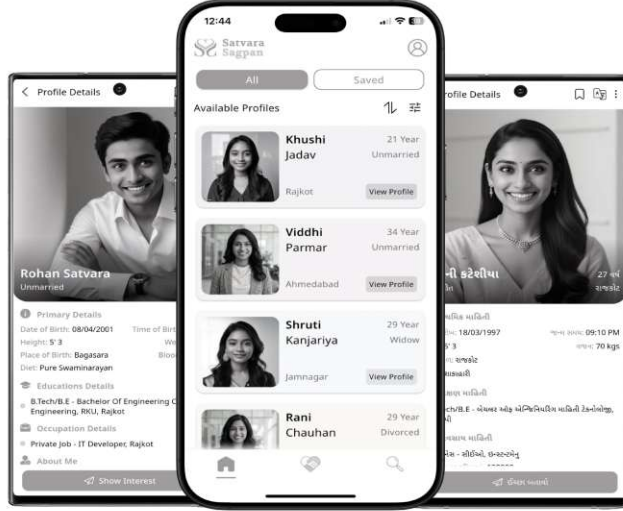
12:44

Satvara Sagpan

All

Saved

Available Profiles

Khushi Jadav
21 Year
Unmarried
Rajkot
View Profile

Viddhi Parmar
34 Year
Unmarried
Ahmedabad
View Profile

Shruti Kanjariya
29 Year
Widow
Jamnagar
View Profile

Rani Chauhan
29 Year
Divorced

Profile Details

Rohan Satvara
Unmarried

Primary Details
Date of Birth: 08/04/2001
Time of Birt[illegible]
Height: 5' 3
We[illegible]
Place of Birth: Bagasara
Bloo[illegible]
Diet: Pure Swaminarayan

Educations Details
B.Tech/B.E - Bachelor Of Engineering C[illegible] Engineering, RKU, Rajkot

Occupation Details
Private Job - IT Developer, Rajkot

About Me

Show Interest

rofile Details

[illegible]ની કટેશીયા
27 વર્ષ
રાજકોટ

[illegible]ક માહિતી
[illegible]: 18/03/1997
જન્મ સમય: 09:10 PM
5' 3
વજન: 70 kgs
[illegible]: રાજકોટ
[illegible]હારી

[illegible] માહિતી
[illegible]ch/B.E - બેચલર ઓફ એન્જિનિયરિંગ માહિતી ટેકનોલોજી, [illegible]

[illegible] માહિતી
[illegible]સ - સોઈઓ, ઇન્સ્ટન્ટમેન્યુ

રસ બતાવો